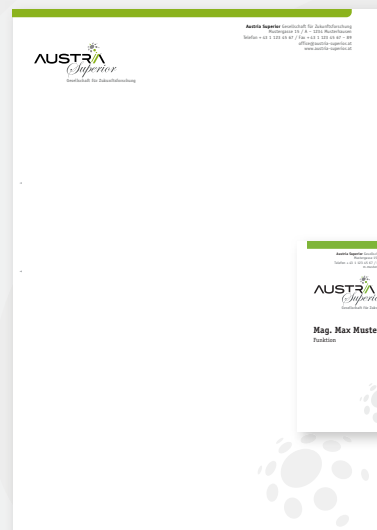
Austria Superior Gesellschaft für Zukunftsforschung
Mustergasse 13 / A – 1234 Musterhausen
Telefon +43 1 123 45 67 / Fax +43 1 123 45 67 – 89
office@austria-superior.at
www.austria-superior.at

AUSTRIA Superior
Gesellschaft für Zukunftsforschung

Austria Superior Gesellschaft
Mustergasse 13 / A
Telefon +43 1 123 45 67 / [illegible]
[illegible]

AUSTRIA Superior
Gesellschaft für Zukun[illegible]

Mag. Max Muste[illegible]
Funktion